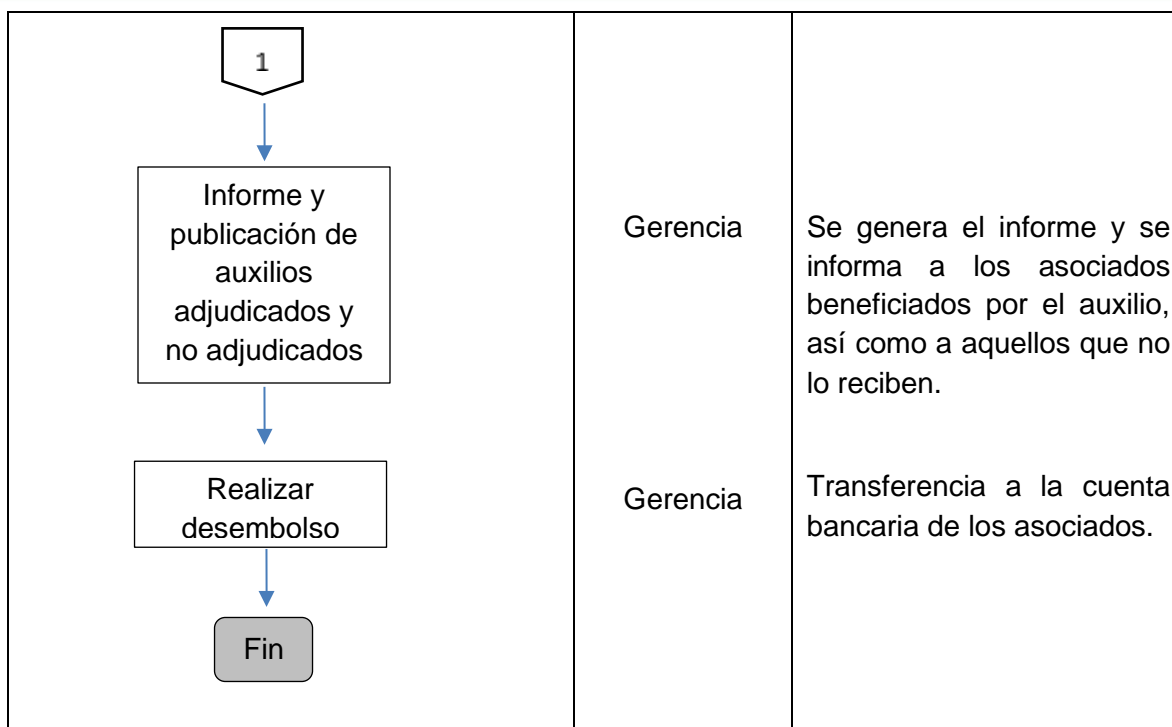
| | | |
|---|---|---|
| 1<br>Informe y publicación de auxilios adjudicados y no adjudicados<br>Realizar desembolso<br>Fin | Gerencia<br><br>Gerencia | Se genera el informe y se informa a los asociados beneficiados por el auxilio, así como a aquellos que no lo reciben.<br><br>Transferencia a la cuenta bancaria de los asociados. |